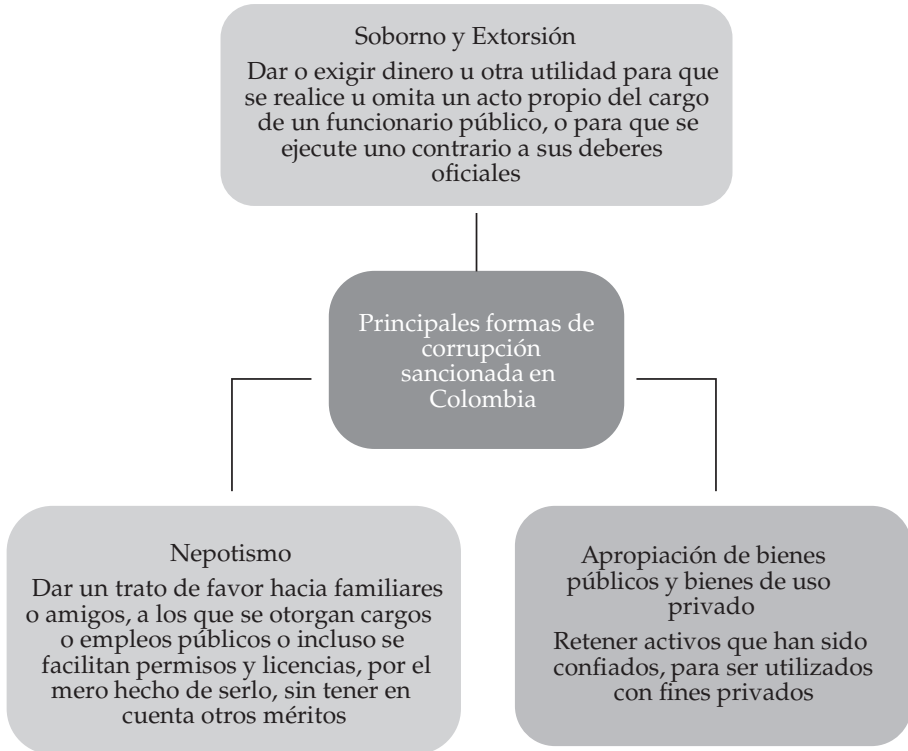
Soborno y Extorsión

Dar o exigir dinero u otra utilidad para que se realice u omita un acto propio del cargo de un funcionario público, o para que se ejecute uno contrario a sus deberes oficiales

Principales formas de corrupción sancionada en Colombia

Nepotismo

Dar un trato de favor hacia familiares o amigos, a los que se otorgan cargos o empleos públicos o incluso se facilitan permisos y licencias, por el mero hecho de serlo, sin tener en cuenta otros méritos

Apropiación de bienes públicos y bienes de uso privado

Retener activos que han sido confiados, para ser utilizados con fines privados